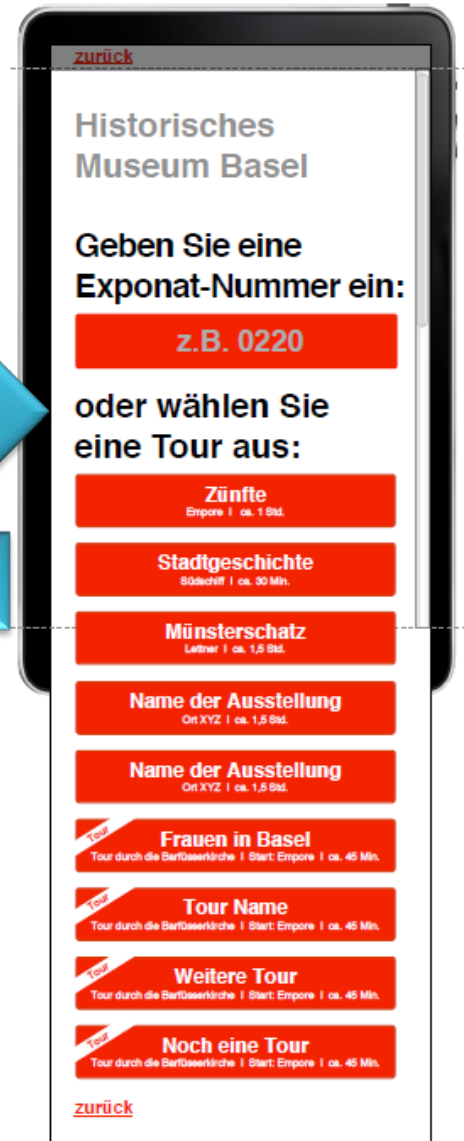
zurück

Historisches Museum Basel

Geben Sie eine Exponat-Nummer ein:

z.B. 0220

oder wählen Sie eine Tour aus:

Zünfte
Empore I ca. 1 Std.

Stadtgeschichte
Südschiff I ca. 30 Min.

Münsterschatz
Lettner I ca. 1,5 Std.

Name der Ausstellung
Ort XYZ I ca. 1,5 Std.

Name der Ausstellung
Ort XYZ I ca. 1,5 Std.

Tour
Frauen in Basel
Tour durch die Barfüsserkirche I Start: Empore I ca. 45 Min.

Tour
Tour Name
Tour durch die Barfüsserkirche I Start: Empore I ca. 45 Min.

Tour
Weitere Tour
Tour durch die Barfüsserkirche I Start: Empore I ca. 45 Min.

Tour
Noch eine Tour
Tour durch die Barfüsserkirche I Start: Empore I ca. 45 Min.

zurück